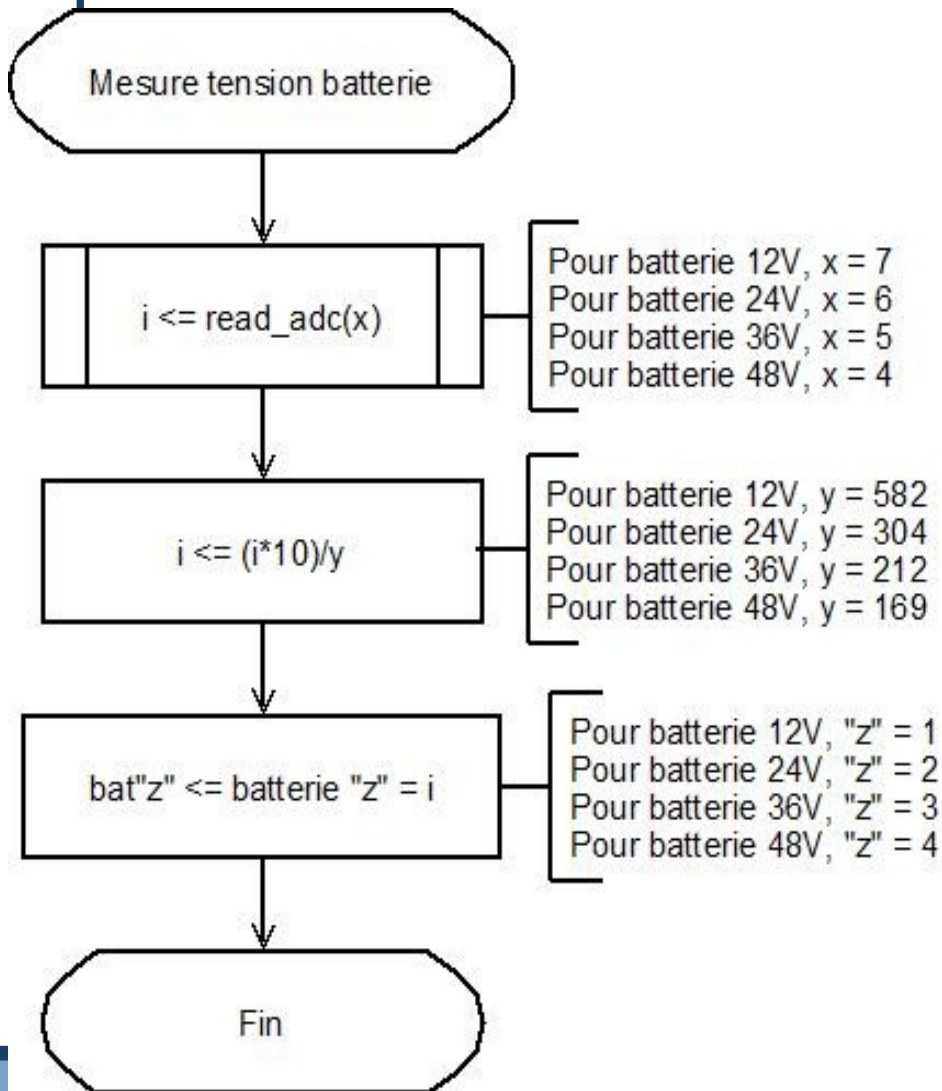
Mesure tension batterie

i <= read_adc(x)

Pour batterie 12V, x = 7
Pour batterie 24V, x = 6
Pour batterie 36V, x = 5
Pour batterie 48V, x = 4

i <= (i*10)/y

Pour batterie 12V, y = 582
Pour batterie 24V, y = 304
Pour batterie 36V, y = 212
Pour batterie 48V, y = 169

bat"z" <= batterie "z" = i

Pour batterie 12V, "z" = 1
Pour batterie 24V, "z" = 2
Pour batterie 36V, "z" = 3
Pour batterie 48V, "z" = 4

Fin